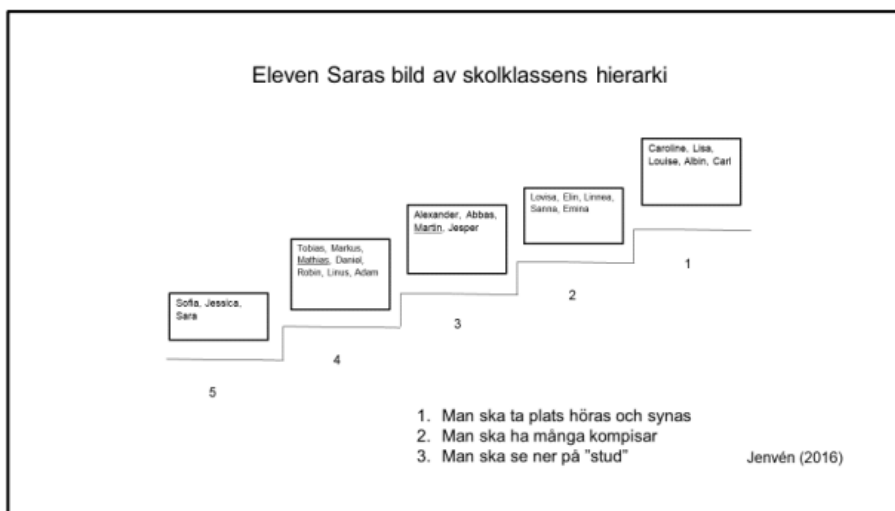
Eleven Saras bild av skolklassens hierarki

Caroline, Lisa, Louise, Albin, Carl

Lovisa, Elin, Linnea, Sanna, Emma

Alexander, Abbas, Martin, Jesper

Tobias, Markus, Mathias, Daniel, Robin, Linus, Adam

Sofia, Jessica, Sara

1

2

3

4

5

1. Man ska ta plats höras och synas
2. Man ska ha många kompisar
3. Man ska se ner på "stud"

Jenvén (2016)